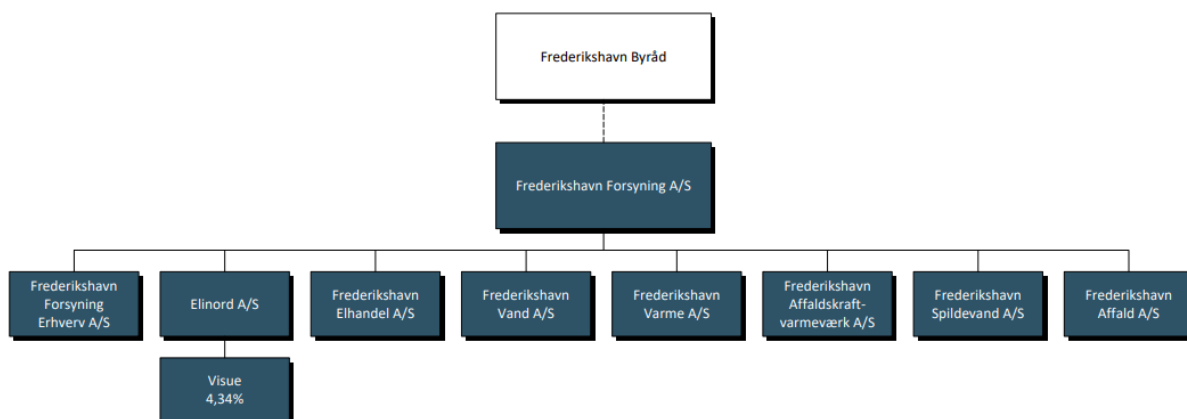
Frederikshavn Byråd

Frederikshavn Forsyning A/S

Frederikshavn Forsyning Erhverv A/S

Elinord A/S

Visue 4,34%

Frederikshavn Elhandel A/S

Frederikshavn Vand A/S

Frederikshavn Varme A/S

Frederikshavn Affaldskraftvarmeværk A/S

Frederikshavn Spildevand A/S

Frederikshavn Affald A/S